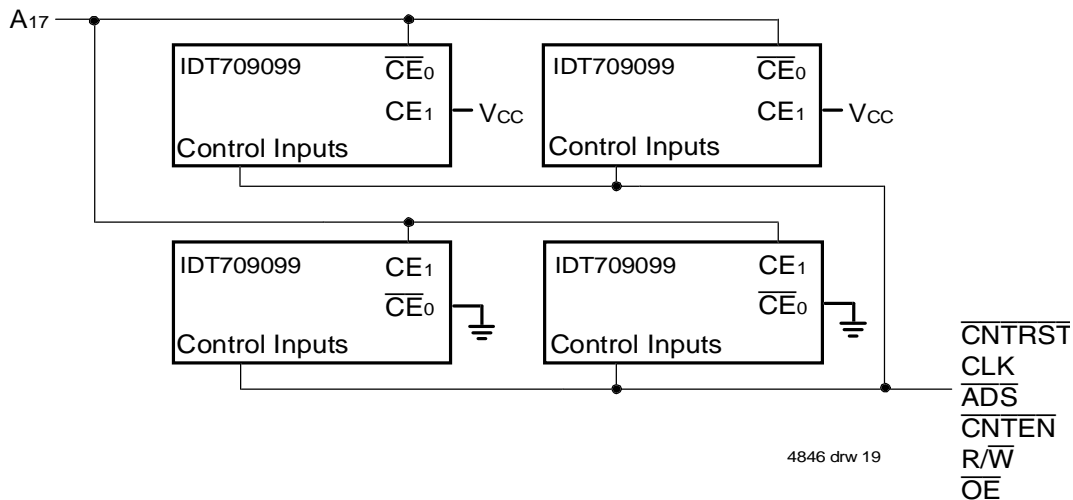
$A_{17}$

IDT709099 $\overline{CE}_0$ $CE_1$ $V_{CC}$ Control Inputs

IDT709099 $\overline{CE}_0$ $CE_1$ $V_{CC}$ Control Inputs

IDT709099 $CE_1$ $\overline{CE}_0$ Control Inputs

IDT709099 $CE_1$ $\overline{CE}_0$ Control Inputs

$\overline{CNTRST}$
CLK
$\overline{ADS}$
$\overline{CNTEN}$
$R/\overline{W}$
$\overline{OE}$

4846 drw 19